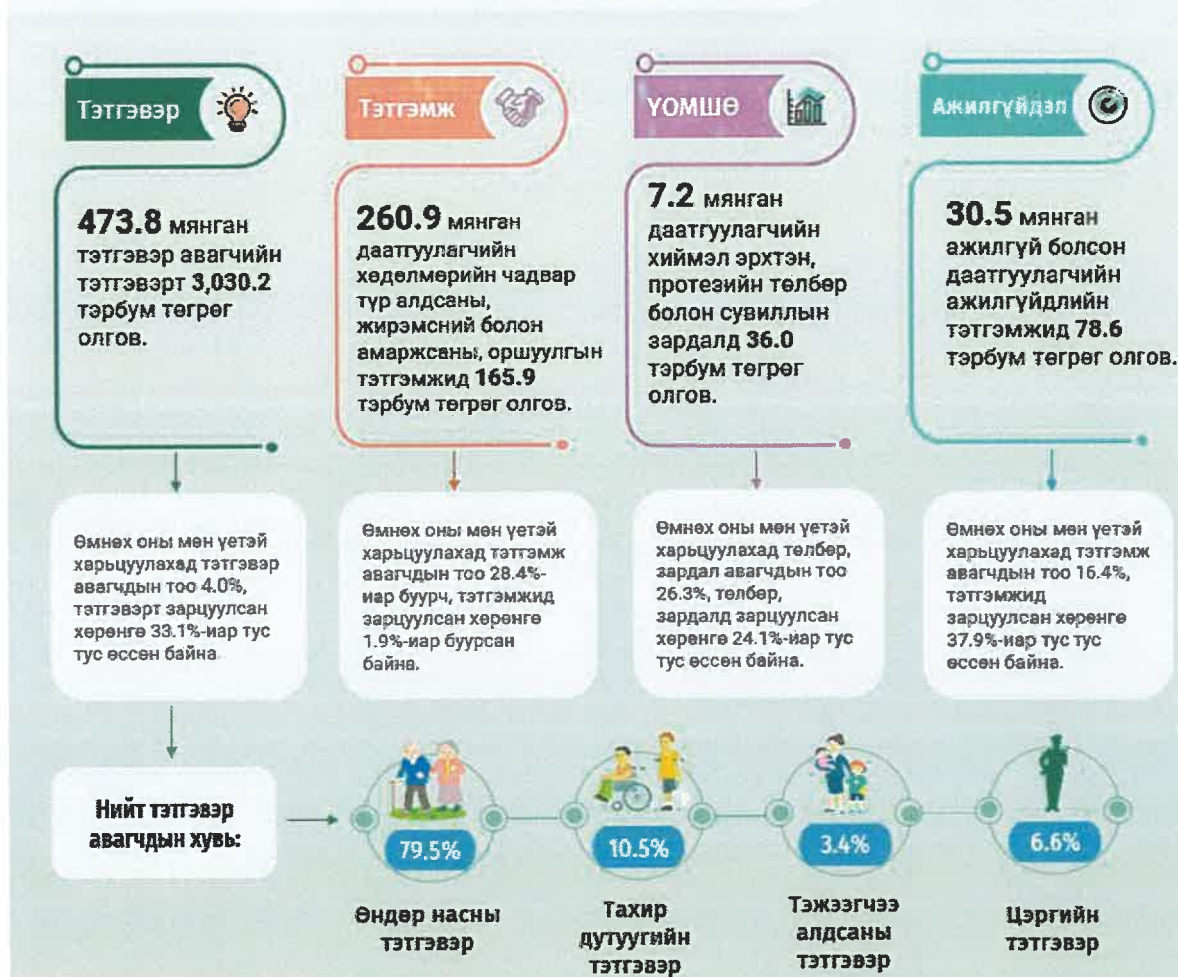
Тэтгэвэр

473.8 мянган тэтгэвэр авагчийн тэтгэвэрт 3,030.2 тэрбум төгрөг олгов.

Өмнөх оны мөн үетэй харьцуулахад тэтгэвэр авагдын тоо 4.0%, тэтгэвэрт зарцуулсан хөрөнгө 33.1%-иар тус тус өссөн байна.

Тэтгэмж

260.9 мянган даатгуулагчийн хөдөлмөрийн чадвар түр алдсаны, жирэмсний болон амаржсаны, оршуулгын тэтгэмжид 165.9 тэрбум төгрөг олгов.

Өмнөх оны мөн үетэй харьцуулахад тэтгэмж авагдын тоо 28.4%-иар буурч, тэтгэмжид зарцуулсан хөрөнгө 1.9%-иар буурсан байна.

ҮОМШӨ

7.2 мянган даатгуулагчийн хиймэл эрхтэн, протезийн төлбөр болон сувиллын зардалд 36.0 тэрбум төгрөг олгов.

Өмнөх оны мөн үетэй харьцуулахад төлбөр, зардал авагдын тоо 26.3%, төлбөр, зардалд зарцуулсан хөрөнгө 24.1%-иар тус тус өссөн байна.

Ажилгүйдэл

30.5 мянган ажилгүй болсон даатгуулагчийн ажилгүйдлийн тэтгэмжид 78.6 тэрбум төгрөг олгов.

Өмнөх оны мөн үетэй харьцуулахад тэтгэмж авагдын тоо 16.4%, тэтгэмжид зарцуулсан хөрөнгө 37.9%-иар тус тус өссөн байна.

Нийт тэтгэвэр авагдын хувь:

79.5%
Өндөр насны тэтгэвэр

10.5%
Тахир дутуугийн тэтгэвэр

3.4%
Тэжээгчээ алдсаны тэтгэвэр

6.6%
Цэргийн тэтгэвэр